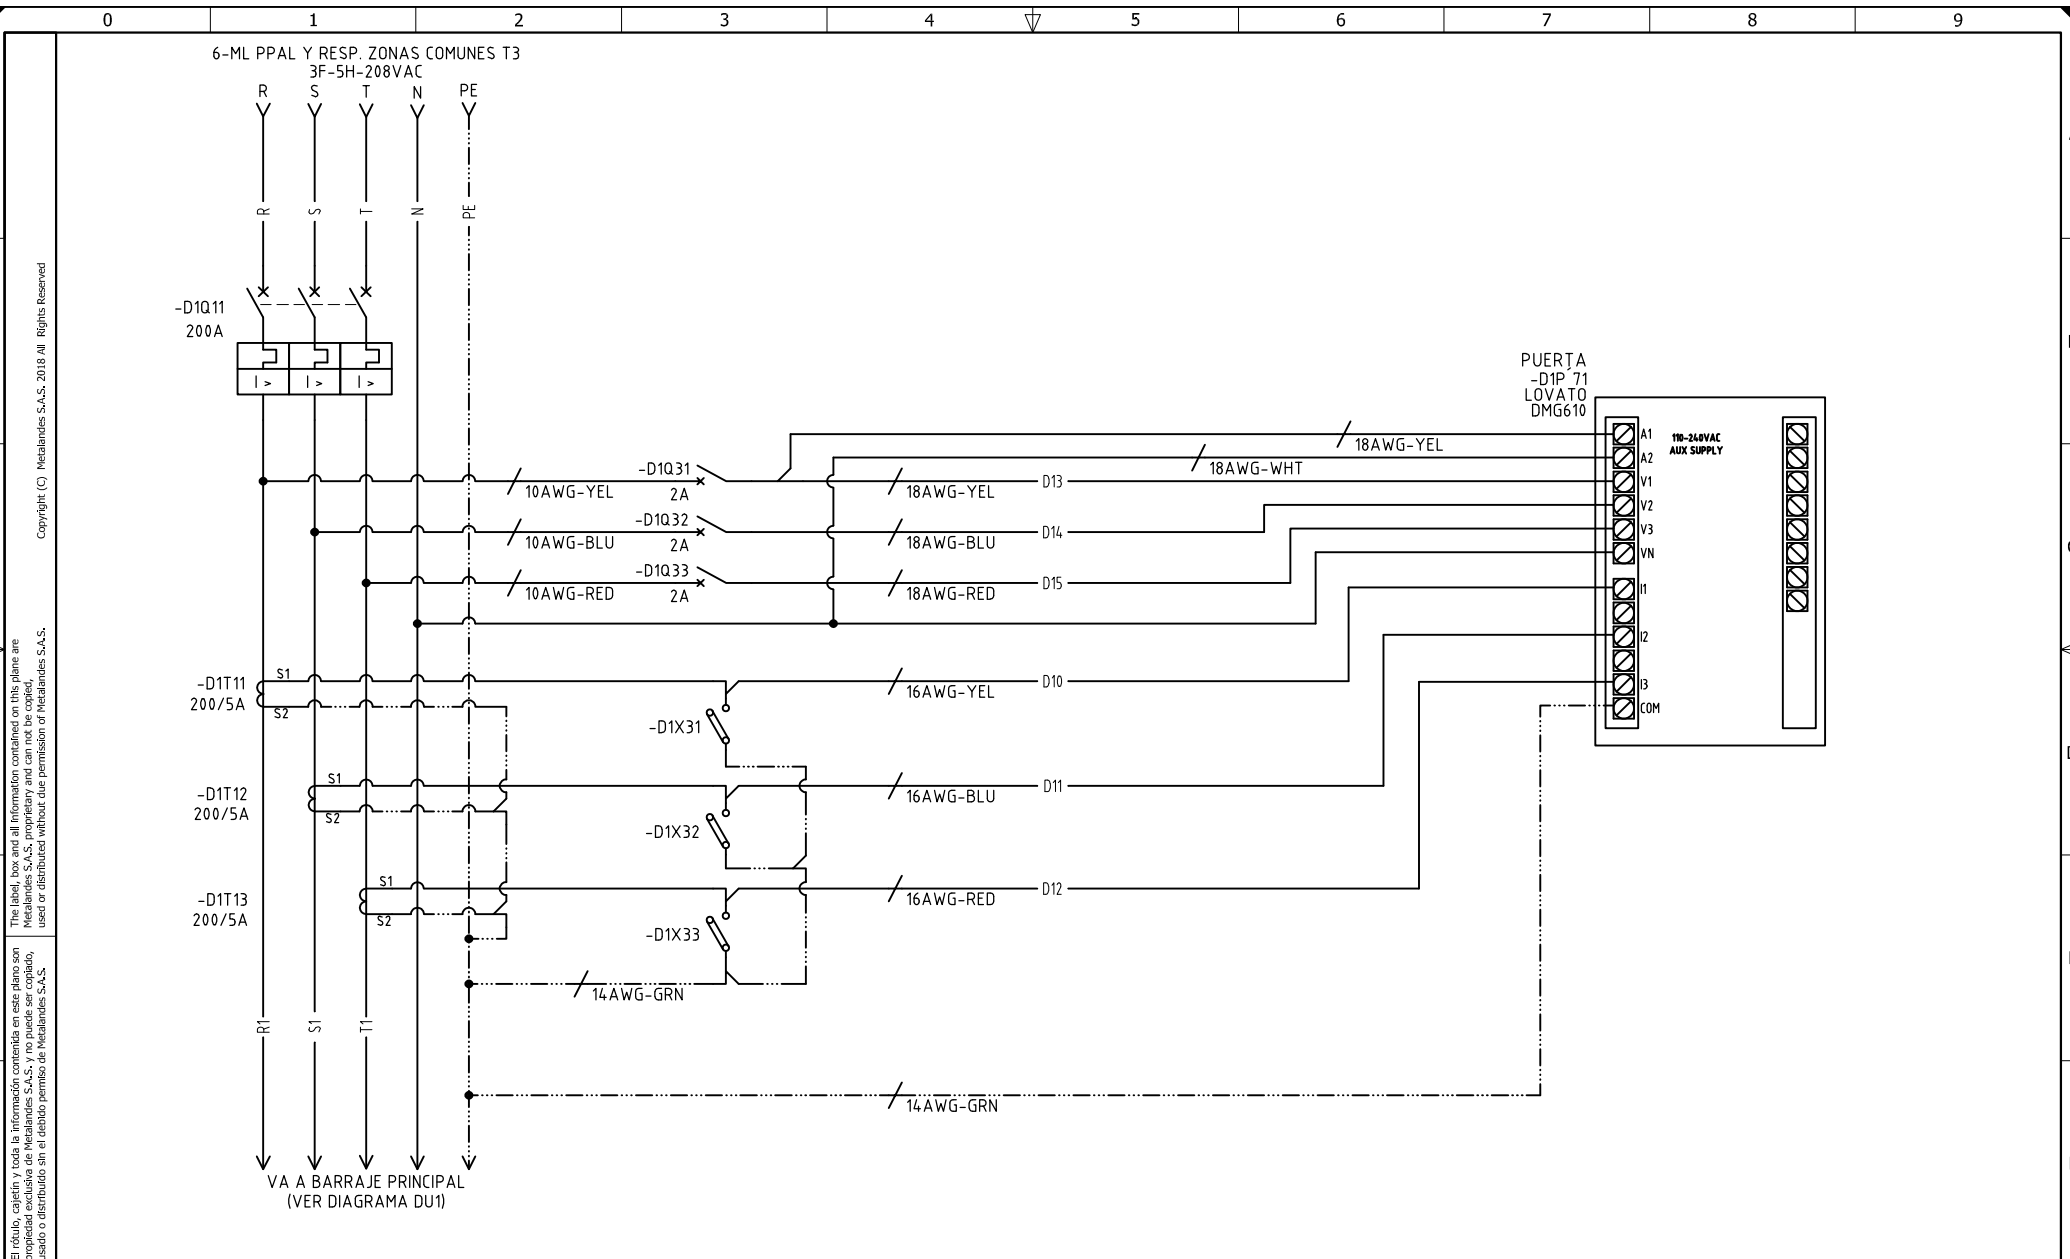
0 1 2 3 4 5 6 7 8 9

6-ML PPAL Y RESP. ZONAS COMUNES T3
3F-5H-208VAC
R S T N PE

R S T N PE

-D1Q11
200A

I > I > I >

PUERTA
-D1P 71
LOVATO
DMG610

18AWG-YEL
18AWG-WHT

-D1Q31
10AWG-YEL 2A
18AWG-YEL D13
-D1Q32
10AWG-BLU 2A
18AWG-BLU D14
-D1Q33
10AWG-RED 2A
18AWG-RED D15

A1 A2 V1 V2 V3 VN I1 I2 I3 COM
110-240VAC
AUX SUPPLY

-D1T11
200/5A
S1
S2
16AWG-YEL D10
-D1X31

-D1T12
200/5A
S1
S2
16AWG-BLU D11
-D1X32

-D1T13
200/5A
S1
S2
16AWG-RED D12
-D1X33

14AWG-GRN

R1 S1 T1

14AWG-GRN

VA A BARRAJE PRINCIPAL
(VER DIAGRAMA DU1)

Copyright (C) Metalandes S.A.S. 2018 All Rights Reserved

The label, box and all information contained on this plane are Metalandes S.A.S. proprietary and can not be copied, used or distributed without due permission of Metalandes S.A.S.

El rótulo, cajetín y toda la información contenida en este plano son propiedad exclusiva de Metalandes S.A.S. y no puede ser copiado, usado o distribuido sin el debido permiso de Metalandes S.A.S.